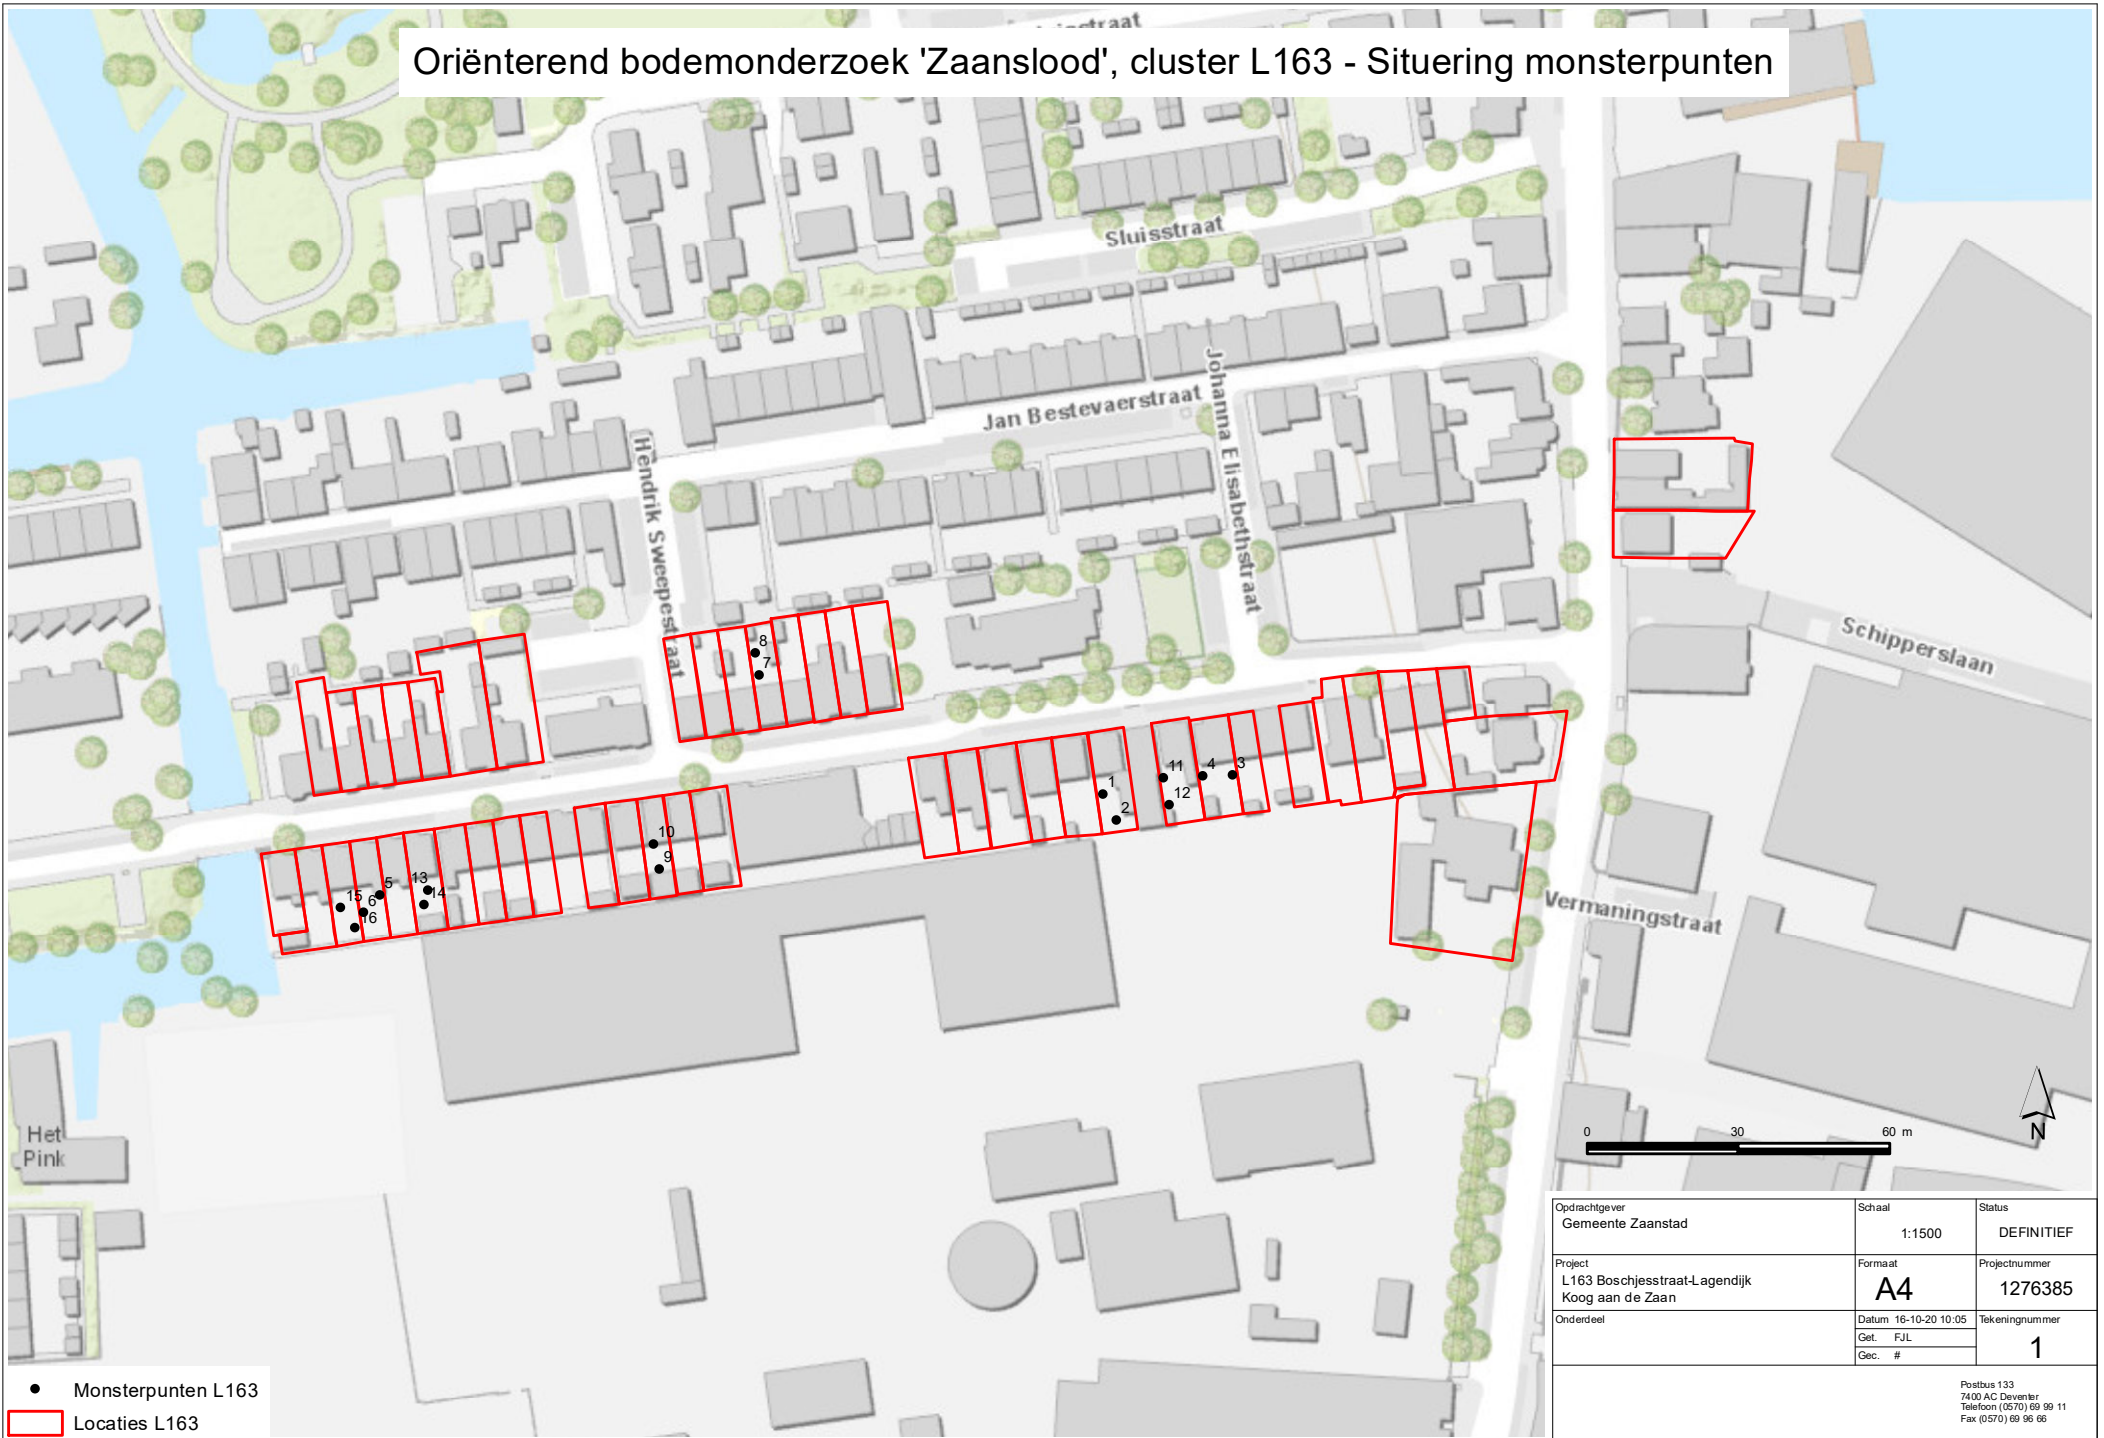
Oriënterend bodemonderzoek 'Zaanslood', cluster L163 - Situering monsterpunten

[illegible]straat

Sluisstraat

Jan Bestevaerstraat

Johanna Elisabethstraat

Hendrik Sweepestraat

Schipperslaan

Vermaningstraat

Het Pink

8
7
10
9
1
2
11
4
3
12
15
5
6
16
13
14

0 30 60 m

N

Monsterpunten L163
Locaties L163

| Opdrachtgever Gemeente Zaanstad | Schaal 1:1500 | Status DEFINITIEF |
|---|---|---|
| Project L163 Boschjesstraat-Lagendijk Koog aan de Zaan | Formaat A4 | Projectnummer 1276385 |
| Onderdeel | Datum 16-10-20 10:05 Get. FJL Gec. # | Tekeningnummer 1 |

Postbus 133
7400 AC Deventer
Telefoon (0570) 69 99 11
Fax (0570) 69 96 66